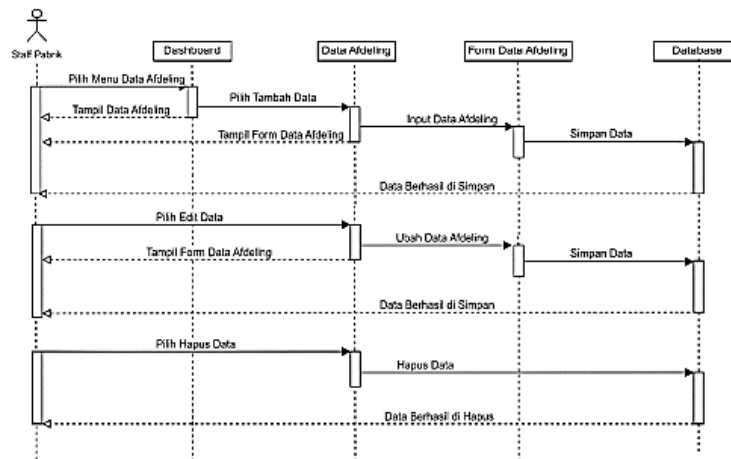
Staff Pabrik
Dashboard
Data Afdeling
Form Data Afdeling
Database
Pilih Menu Data Afdeling
Pilih Tambah Data
Tampil Data Afdeling
Input Data Afdeling
Tampil Form Data Afdeling
Simpan Data
Data Berhasil di Simpan
Pilih Edit Data
Ubah Data Afdeling
Tampil Form Data Afdeling
Simpan Data
Data Berhasil di Simpan
Pilih Hapus Data
Hapus Data
Data Berhasil di Hapus